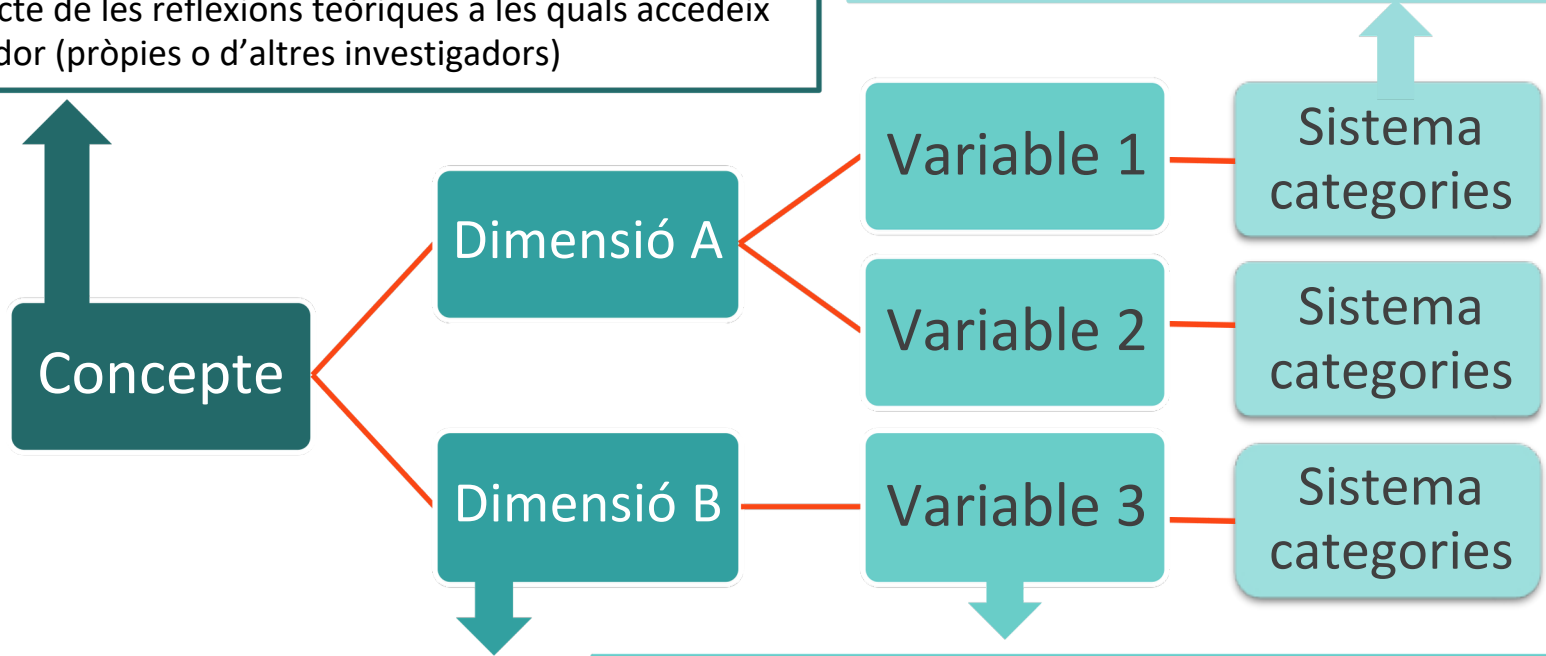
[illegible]cte de les reflexions teòriques a les quals accedeix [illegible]dor (pròpies o d'altres investigadors)

Concepte

Dimensió A

Dimensió B

Variable 1

Variable 2

Variable 3

Sistema categories

Sistema categories

Sistema categories